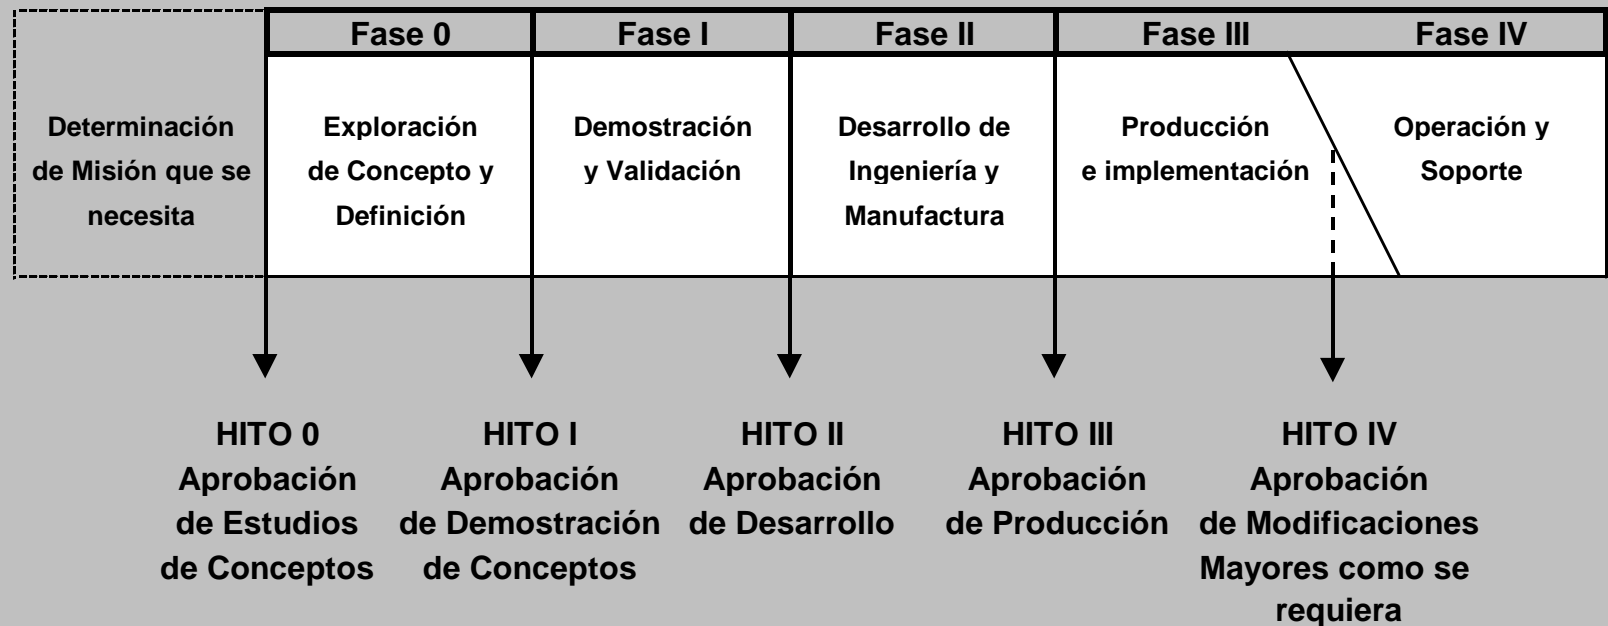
Fase 0
Fase I
Fase II
Fase III
Fase IV

Determinación de Misión que se necesita

Exploración de Concepto y Definición

Demostración y Validación

Desarrollo de Ingeniería y Manufactura

Producción e implementación

Operación y Soporte

HITO 0
Aprobación de Estudios de Conceptos

HITO I
Aprobación de Demostración de Conceptos

HITO II
Aprobación de Desarrollo

HITO III
Aprobación de Producción

HITO IV
Aprobación de Modificaciones Mayores como se requiera